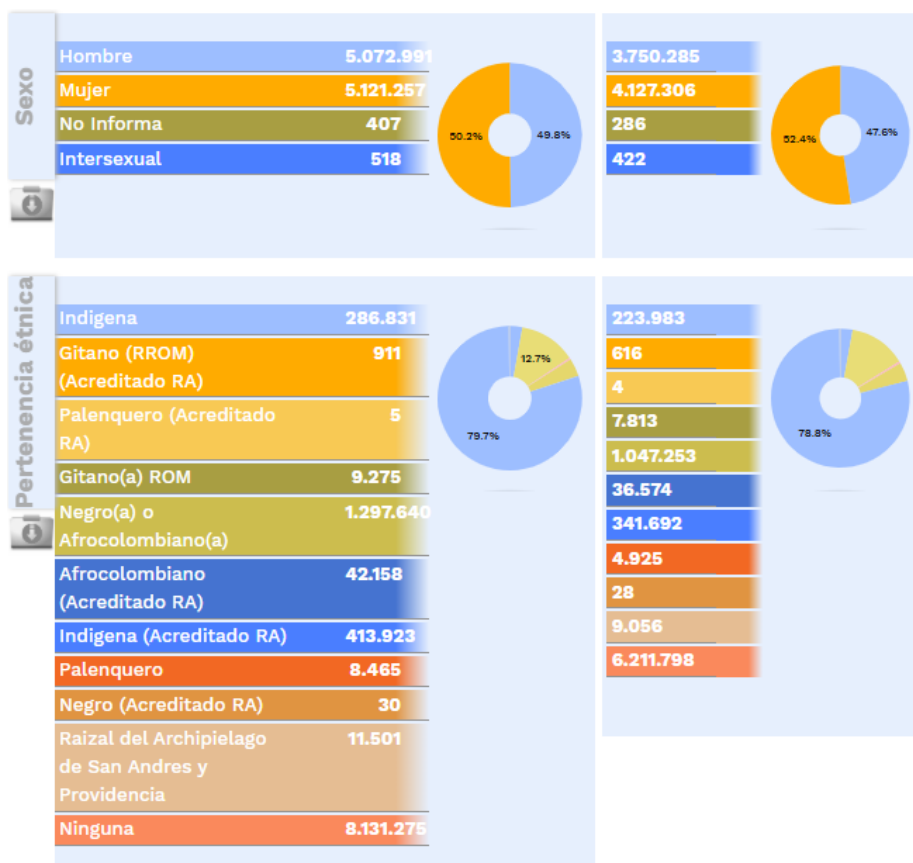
Sexo

| | |
|---|---|
| Hombre | 5.072.991 |
| Mujer | 5.121.257 |
| No Informa | 407 |
| Intersexual | 518 |

50.2%
49.8%

| |
|---|
| 3.750.285 |
| 4.127.306 |
| 286 |
| 422 |

52.4%
47.6%

Pertenencia étnica

| | |
|---|---|
| Indigena | 286.831 |
| Gitano (RROM) (Acreditado RA) | 911 |
| Palenquero (Acreditado RA) | 5 |
| Gitano(a) ROM | 9.275 |
| Negro(a) o Afrocolombiano(a) | 1.297.640 |
| Afrocolombiano (Acreditado RA) | 42.158 |
| Indigena (Acreditado RA) | 413.923 |
| Palenquero | 8.465 |
| Negro (Acreditado RA) | 30 |
| Raizal del Archipielago de San Andres y Providencia | 11.501 |
| Ninguna | 8.131.275 |

12.7%
79.7%

| |
|---|
| 223.983 |
| 616 |
| 4 |
| 7.813 |
| 1.047.253 |
| 36.574 |
| 341.692 |
| 4.925 |
| 28 |
| 9.056 |
| 6.211.798 |

78.8%